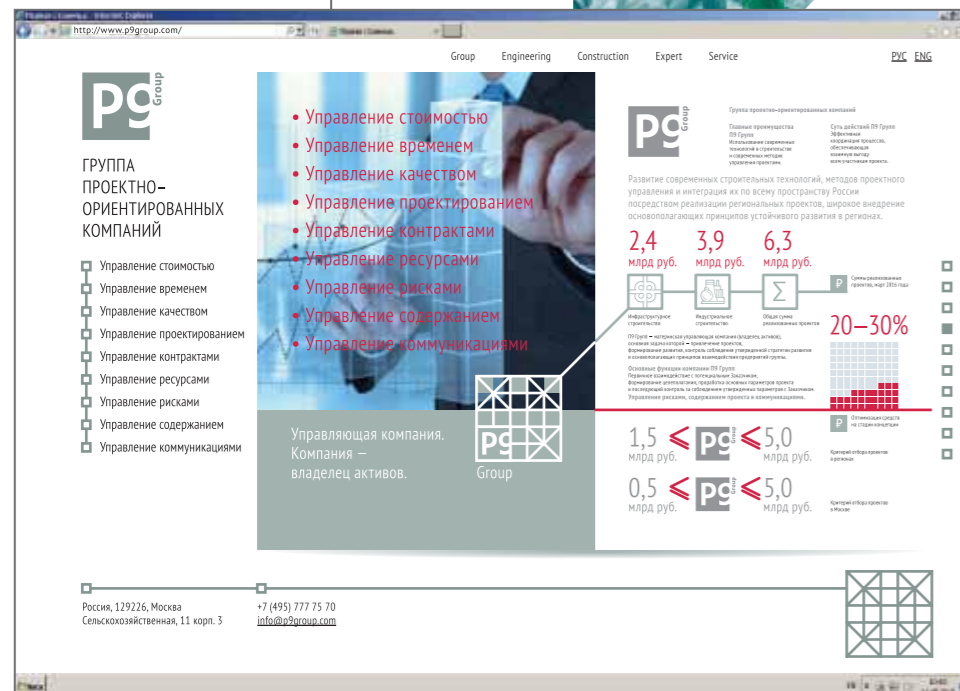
http://www.p9group.com/

Group Engineering Construction Expert Service РУС ENG

P9 Group

ГРУППА ПРОЕКТНО–ОРИЕНТИРОВАННЫХ КОМПАНИЙ

Управление стоимостью
Управление временем
Управление качеством
Управление проектированием
Управление контрактами
Управление ресурсами
Управление рисками
Управление содержанием
Управление коммуникациями

• Управление стоимостью
• Управление временем
• Управление качеством
• Управление проектированием
• Управление контрактами
• Управление ресурсами
• Управление рисками
• Управление содержанием
• Управление коммуникациями

Управляющая компания.
Компания –
владелец активов.

P9 Group

P9 Group

Группа проектно-ориентированных компаний

Главные преимущества П9 Групп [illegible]

Суть действий П9 Групп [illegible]

Развитие современных строительных технологий, методов проектного управления и интеграция их по всему пространству России посредством реализации региональных проектов, широкое внедрение основополагающих принципов устойчивого развития в регионах.

2,4 млрд руб.
3,9 млрд руб.
6,3 млрд руб.

Суммы реализованных проектов, март 2016 года

Инфраструктурное строительство
Индустриальное строительство
Общая сумма реализованных проектов

20–30%

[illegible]

Основные функции компании П9 Групп
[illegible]
Управление рисками, содержанием проекта и коммуникациями.

Оптимизация средств на стадии концепции

1,5 млрд руб. < P9 Group < 5,0 млрд руб.
Критерий отбора проектов в регионах

0,5 млрд руб. < P9 Group < 5,0 млрд руб.
Критерий отбора проектов в Москве

Россия, 129226, Москва
Сельскохозяйственная, 11 корп. 3

+7 (495) 777 75 70
info@p9group.com